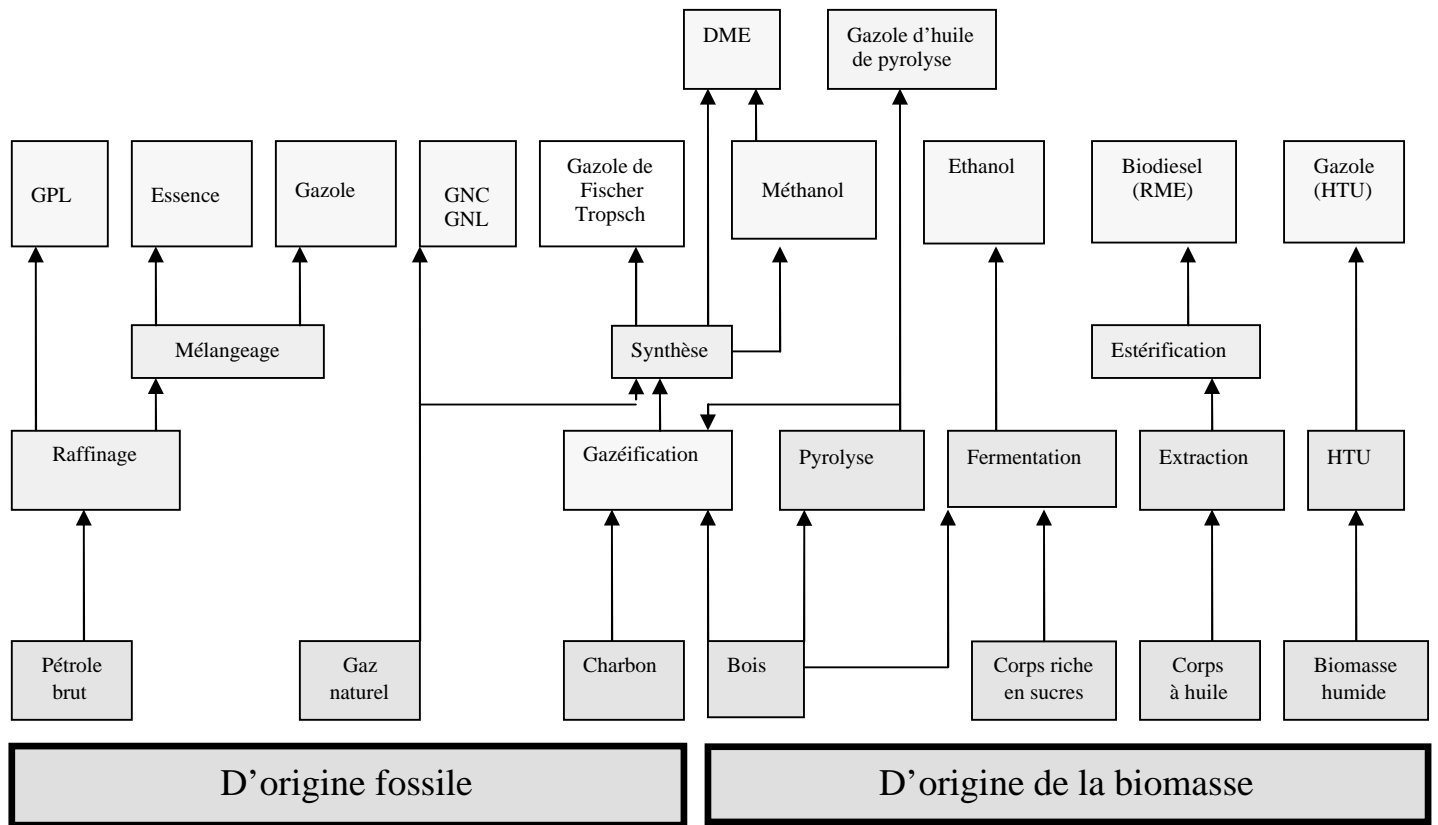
DME

Gazole d'huile de pyrolyse

GPL

Essence

Gazole

GNC
GNL

Gazole de Fischer Tropsch

Méthanol

Ethanol

Biodiesel (RME)

Gazole (HTU)

Mélangeage

Synthèse

Estérification

Raffinage

Gazéification

Pyrolyse

Fermentation

Extraction

HTU

Pétrole brut

Gaz naturel

Charbon

Bois

Corps riche en sucres

Corps à huile

Biomasse humide

D'origine fossile

D'origine de la biomasse